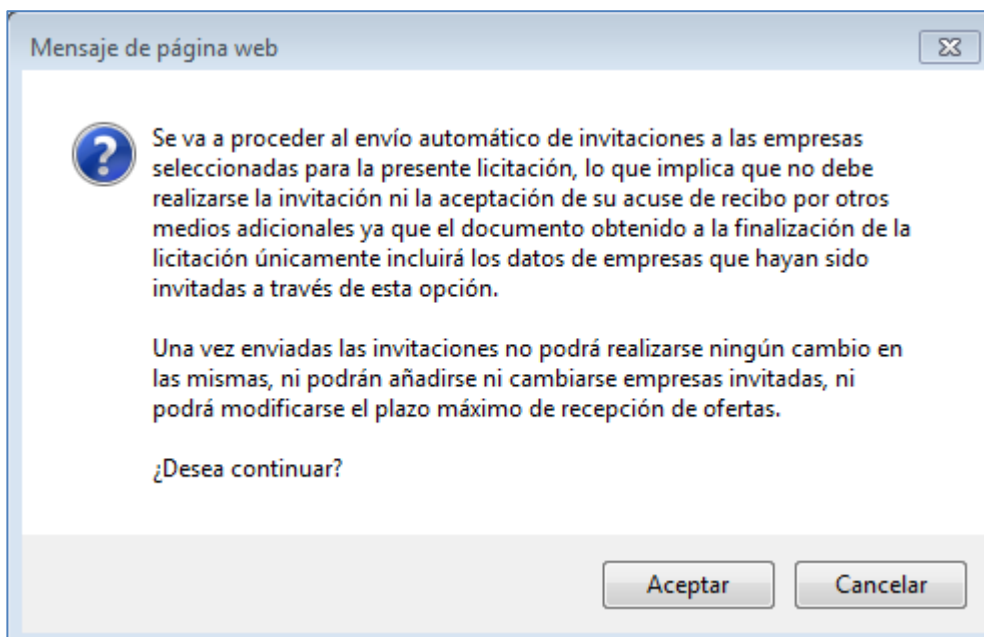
Mensaje de página web

Se va a proceder al envío automático de invitaciones a las empresas seleccionadas para la presente licitación, lo que implica que no debe realizarse la invitación ni la aceptación de su acuse de recibo por otros medios adicionales ya que el documento obtenido a la finalización de la licitación únicamente incluirá los datos de empresas que hayan sido invitadas a través de esta opción.

Una vez enviadas las invitaciones no podrá realizarse ningún cambio en las mismas, ni podrán añadirse ni cambiarse empresas invitadas, ni podrá modificarse el plazo máximo de recepción de ofertas.

¿Desea continuar?

Aceptar

Cancelar